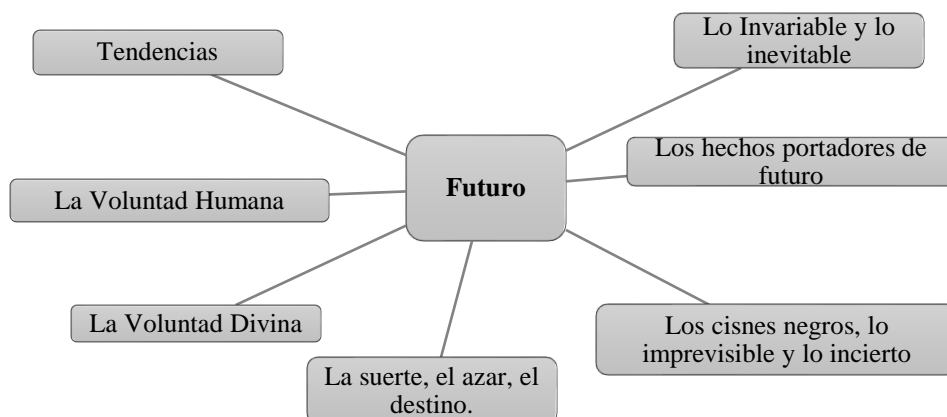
Tendencias

Lo Invariable y lo inevitable

Futuro

Los hechos portadores de futuro

La Voluntad Humana

La Voluntad Divina

Los cisnes negros, lo imprevisible y lo incierto

La suerte, el azar, el destino.